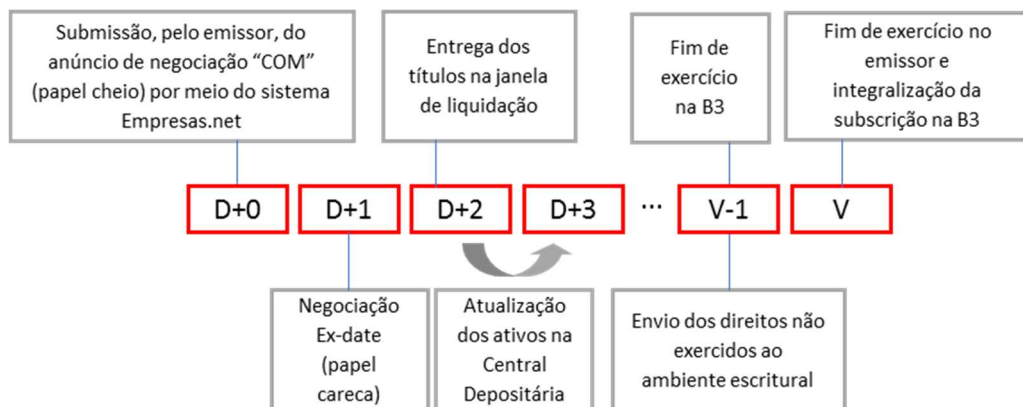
Submissão, pelo emissor, do anúncio de negociação “COM” (papel cheio) por meio do sistema Empresas.net

Entrega dos títulos na janela de liquidação

Fim de exercício na B3

Fim de exercício no emissor e integralização da subscrição na B3

D+0

D+1

D+2

D+3

...

V-1

V

Negociação Ex-date (papel careca)

Atualização dos ativos na Central Depositária

Envio dos direitos não exercidos ao ambiente escritural